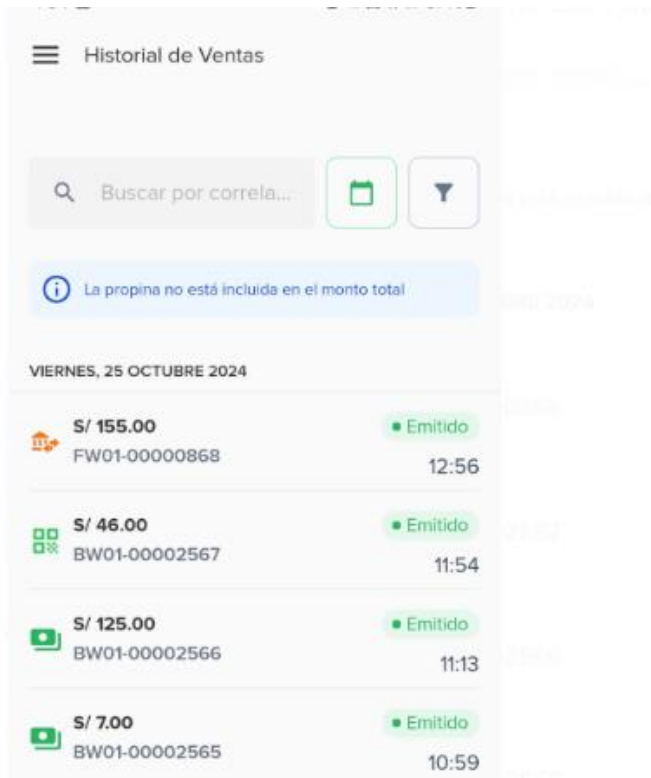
Historial de Ventas

Buscar por correla...

La propina no está incluida en el monto total

VIERNES, 25 OCTUBRE 2024

S/ 155.00
FW01-00000868
Emitido
12:56

S/ 46.00
BW01-00002567
Emitido
11:54

S/ 125.00
BW01-00002566
Emitido
11:13

S/ 7.00
BW01-00002565
Emitido
10:59